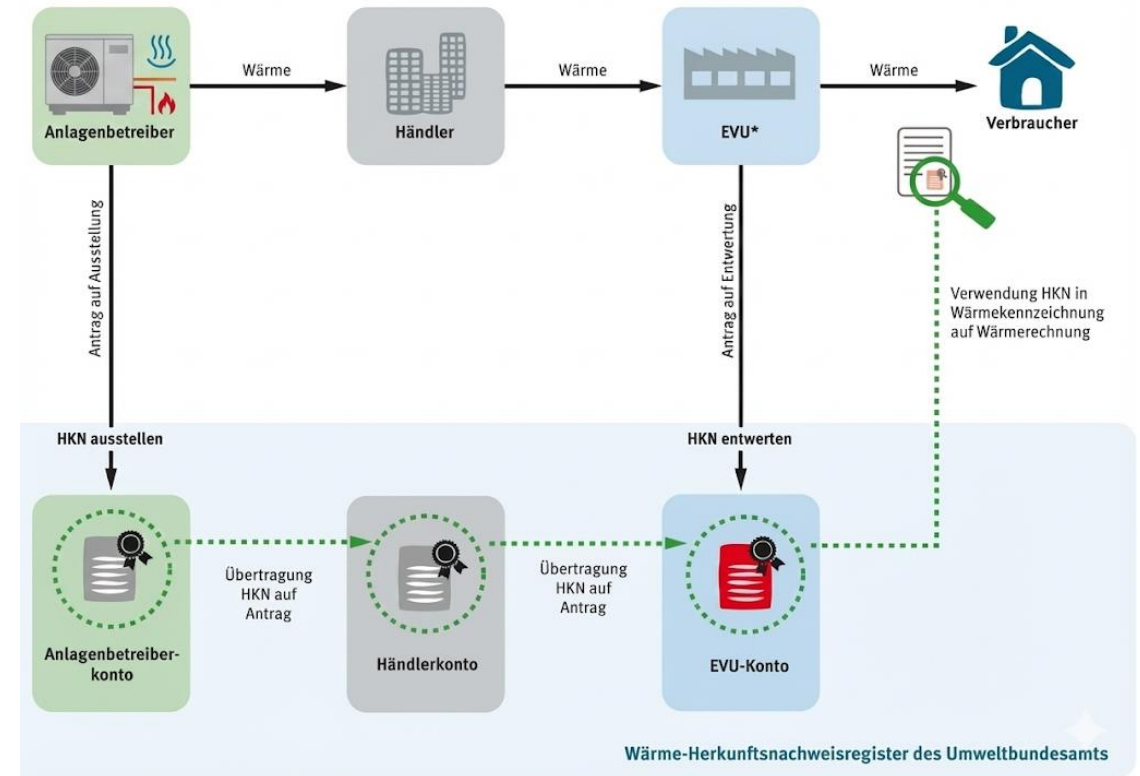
Anlagenbetreiber

Wärme

Händler

Wärme

EVU*

Wärme

Verbraucher

Antrag auf Ausstellung

Antrag auf Entwertung

Verwendung HKN in Wärmekennzeichnung auf Wärmerechnung

HKN ausstellen

HKN entwerten

Anlagenbetreiberkonto

Übertragung HKN auf Antrag

Händlerkonto

Übertragung HKN auf Antrag

EVU-Konto

Wärme-Herkunftsnachweisregister des Umweltbundesamts